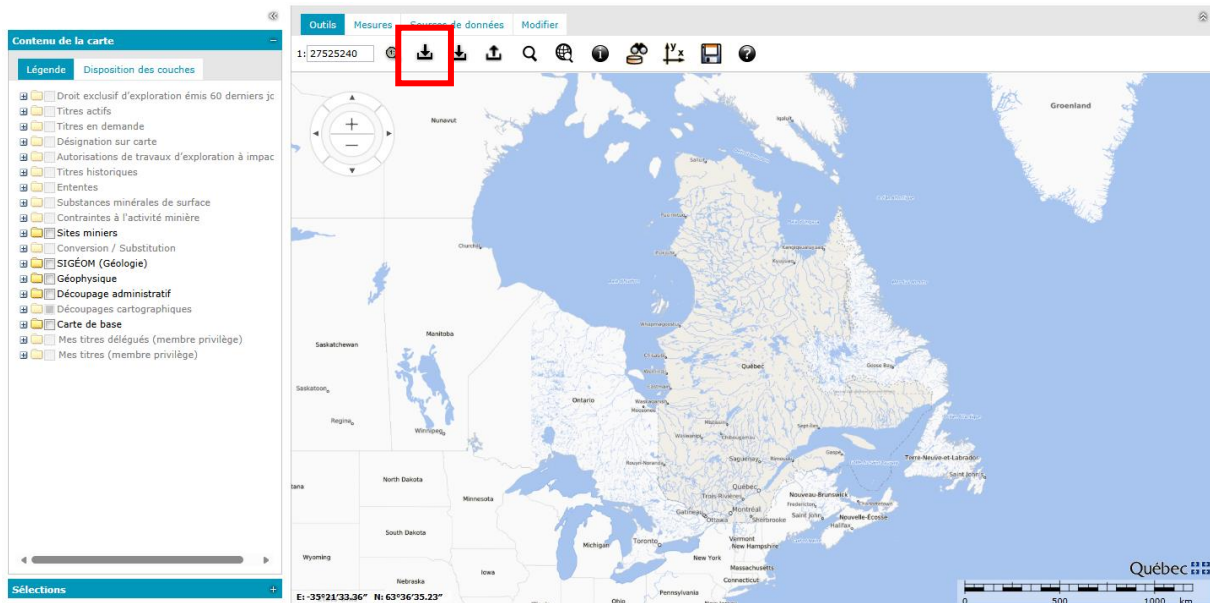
Contenu de la carte

Légende Disposition des couches

Droit exclusif d'exploration émis 60 derniers jc
Titres actifs
Titres en demande
Désignation sur carte
Autorisations de travaux d'exploration à impac
Titres historiques
Ententes
Substances minérales de surface
Contraintes à l'activité minière
Sites miniers
Conversion / Substitution
SIGÉOM (Géologie)
Géophysique
Découpage administratif
Découpages cartographiques
Carte de base
Mes titres délégués (membre privilège)
Mes titres (membre privilège)

Sélections

Outils Mesures Sources de données Modifier

1: 27525240

Groenland
Nunavut
Iqaluit
Manitoba
Saskatchewan
Saskatoon
Regina
Winnipeg
Ontario
Québec
Goose Bay
Terre-Neuve-et-Labrador
Saint John's
North Dakota
Minnesota
South Dakota
Wyoming
Iowa
Nebraska
Michigan
Toronto
Ottawa
Montréal
Québec
Trois-Rivières
Sherbrooke
Gatineau
Nouveau-Brunswick
Fredericton
Saint John
Nouvelle-Écosse
Halifax
Vermont
New Hampshire
New York
Massachusetts
Connecticut
Pennsylvania
Ohio
Saguenay
Rouyn-Noranda
Gaspé
Churchill

E: -35°21'33.36" N: 63°36'35.23"

Québec
0 500 1000 km